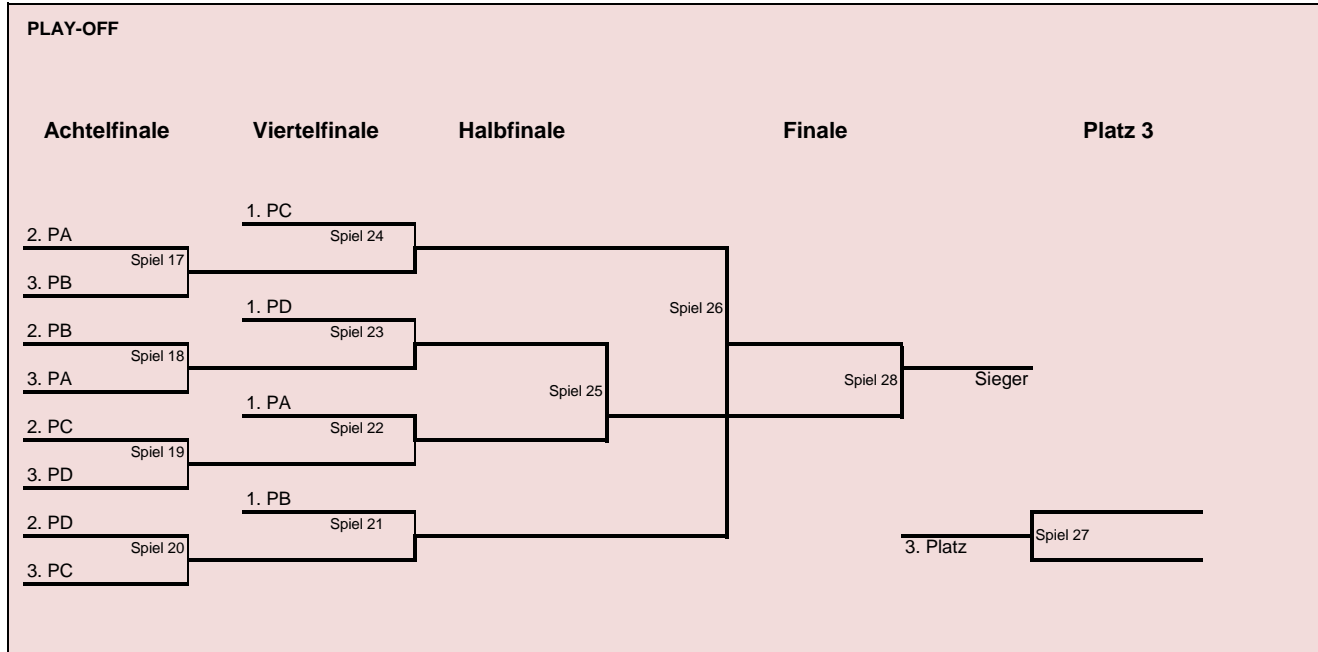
PLAY-OFF

Achtelfinale

Viertelfinale

Halbfinale

Finale

Platz 3

2. PA
Spiel 17
3. PB

2. PB
Spiel 18
3. PA

2. PC
Spiel 19
3. PD

2. PD
Spiel 20
3. PC

1. PC
Spiel 24

1. PD
Spiel 23

1. PA
Spiel 22

1. PB
Spiel 21

Spiel 26

Spiel 25

Spiel 28
Sieger

3. Platz
Spiel 27